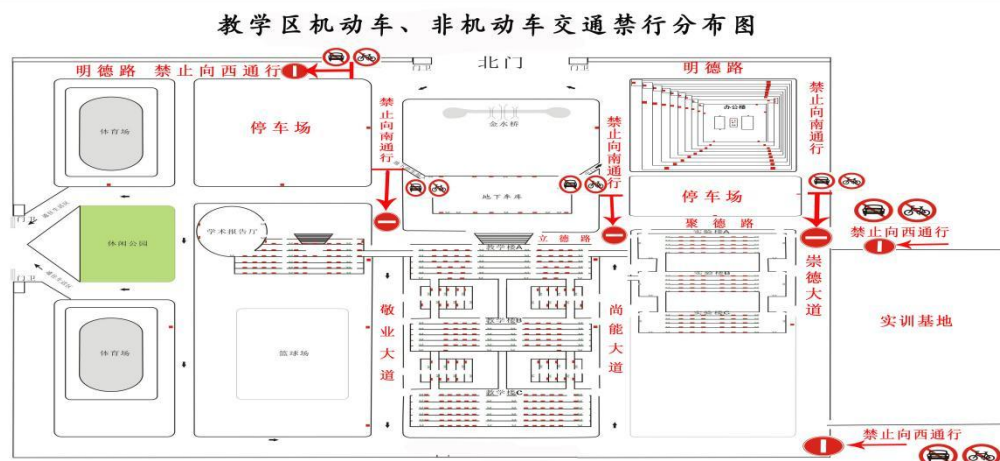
教学区机动车、非机动车交通禁行分布图

明德路 禁止向西通行

北门

明德路

禁止向南通行

停车场

体育场

金水桥

禁止向南通行

办公楼

禁止向南通行

地下车库

停车场

禁止向西通行

学术报告厅

休闲公园

立德路

教学楼A

聚德路

实训楼A

崇德大道

实训楼B

实训楼C

敬业大道

教学楼B

尚能大道

实训基地

体育场

篮球场

教学楼C

禁止向西通行

门卫

门卫